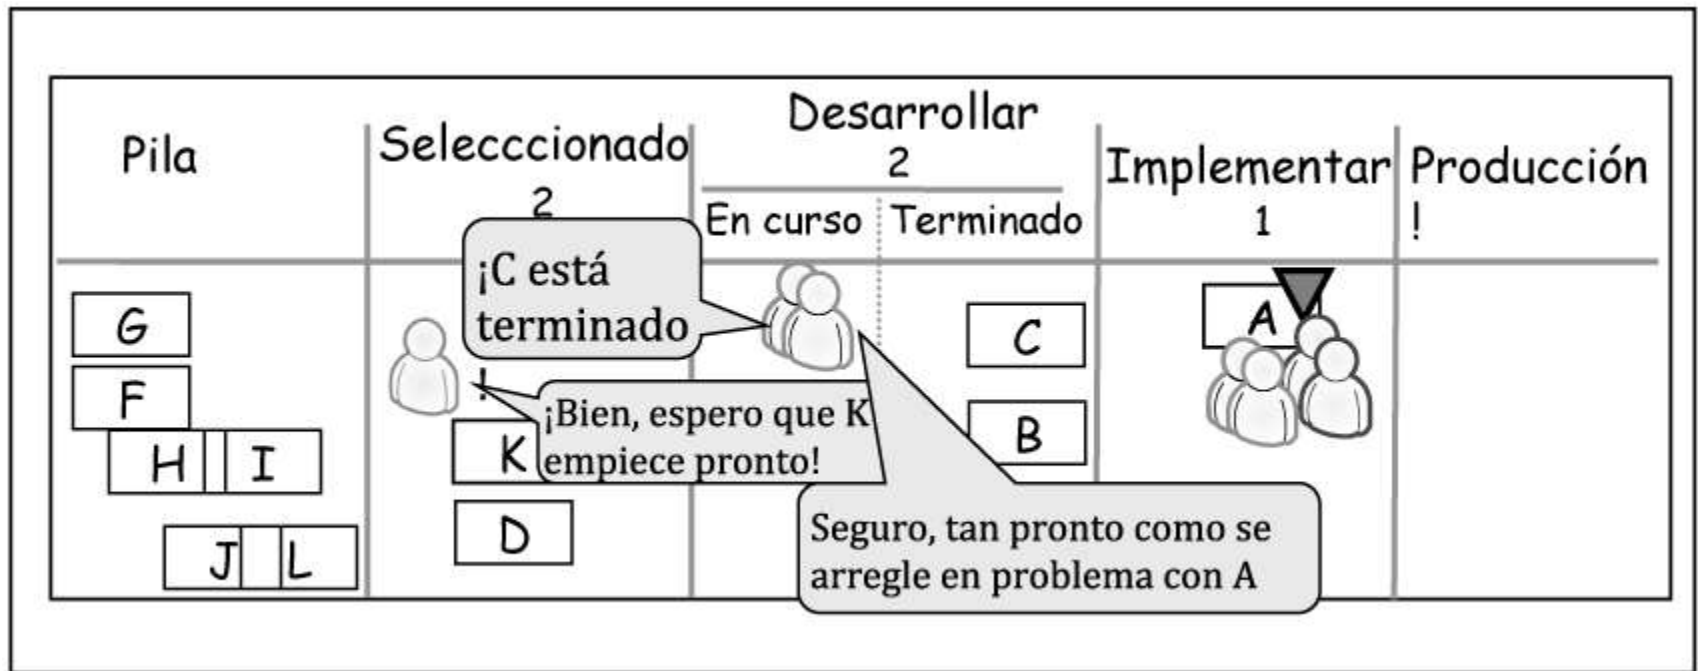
| Pila | Selecccionado 2 | Desarrollar 2 En curso | Terminado | Implementar 1 | Producción ! |
|---|---|---|---|---|---|
| G F H I J L | ! K D | | C B | A | |

¡C está terminado

¡Bien, espero que K empiece pronto!

Seguro, tan pronto como se arregle en problema con A